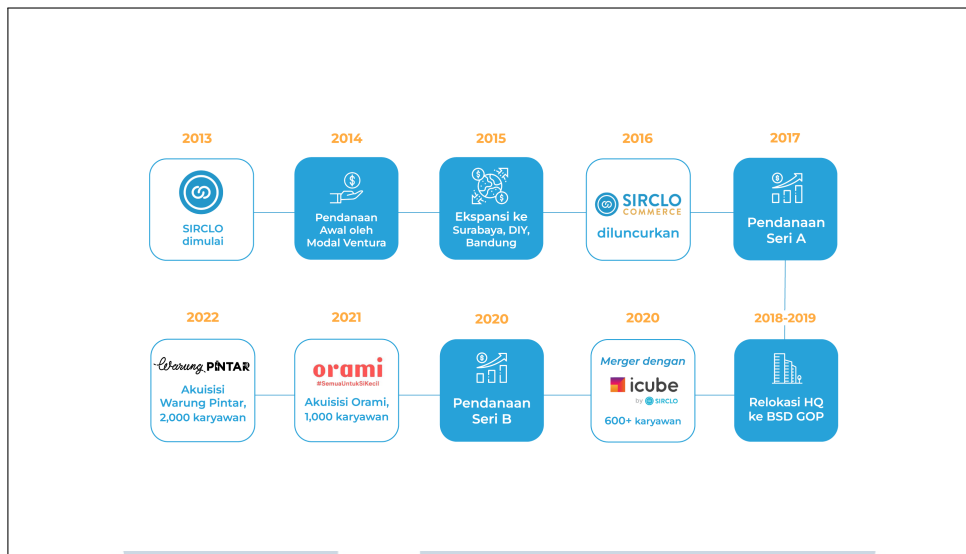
2013

SIRCLO dimulai

2014

Pendanaan Awal oleh Modal Ventura

2015

Ekspansi ke Surabaya, DIY, Bandung

2016

SIRCLO COMMERCE

diluncurkan

2017

Pendanaan Seri A

2018-2019

Relokasi HQ ke BSD GOP

2020

Merger dengan

icube by SIRCLO

600+ karyawan

2020

Pendanaan Seri B

2021

orami #SemuaUntukSiKecil

Akuisisi Orami, 1,000 karyawan

2022

Warung PINTAR

Akuisisi Warung Pintar, 2,000 karyawan